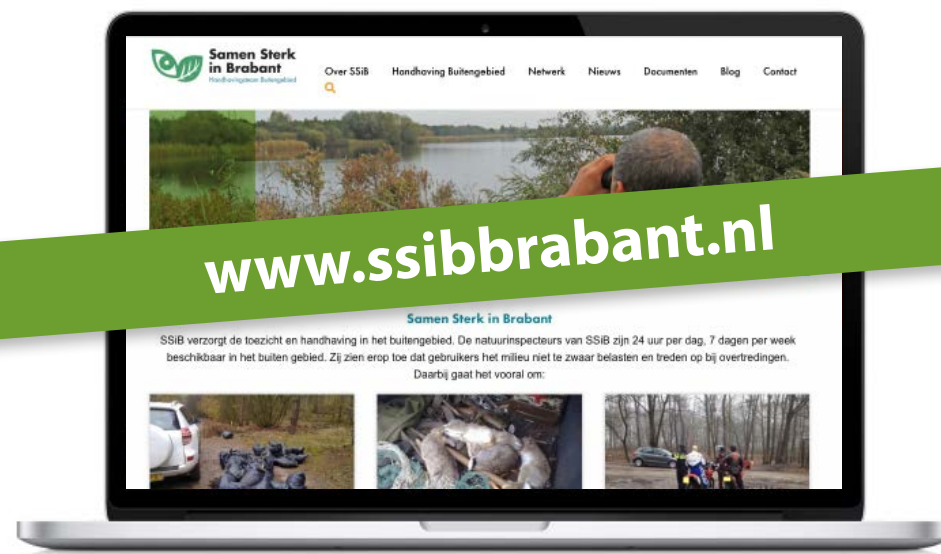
Samen Sterk in Brabant
Handhavingsteam Buitengebied

Over SSiB
Handhaving Buitengebied
Netwerk
Nieuws
Documenten
Blog
Contact

www.ssibbrabant.nl

Samen Sterk in Brabant

SSiB verzorgt de toezicht en handhaving in het buitengebied. De natuurinspecteurs van SSiB zijn 24 uur per dag, 7 dagen per week beschikbaar in het buiten gebied. Zij zien erop toe dat gebruikers het milieu niet te zwaar belasten en treden op bij overtredingen. Daarbij gaat het vooral om: